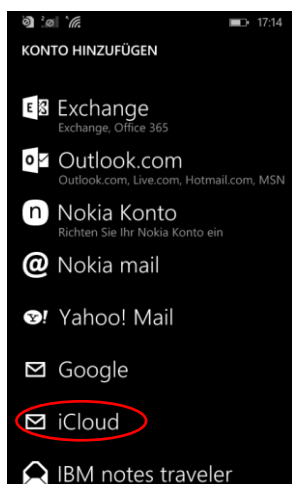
17:14

KONTO HINZUFÜGEN

Exchange
Exchange, Office 365

Outlook.com
Outlook.com, Live.com, Hotmail.com, MSN

Nokia Konto
Richten Sie Ihr Nokia Konto ein

Nokia mail

Yahoo! Mail

Google

iCloud

IBM notes traveler